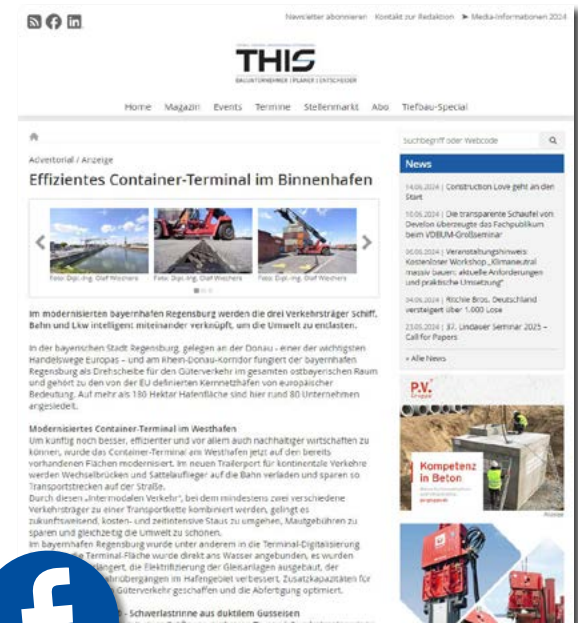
Newsletter abonnieren Kontakt zur Redaktion ➤ Media-Informationen 2024

THIS
BAUUNTERNEHMER | PLANER | ENTSCHEIDER

Home Magazin Events Termine Stellenmarkt Abo Tiefbau-Special

Advertorial / Anzeige

Effizientes Container-Terminal im Binnenhafen

Foto: Dipl.-Ing. Olaf Weichers Foto: Dipl.-Ing. Olaf Weichers Foto: Dipl.-Ing. Olaf Weichers

Im modernisierten bayernhafen Regensburg werden die drei Verkehrsträger Schiff, Bahn und Lkw intelligent miteinander verknüpft, um die Umwelt zu entlasten.

In der bayerischen Stadt Regensburg, gelegen an der Donau - einer der wichtigsten Handelswege Europas – und am Rhein-Donau-Korridor fungiert der bayernhafen Regensburg als Drehscheibe für den Güterverkehr im gesamten ostbayerischen Raum und gehört zu den von der EU definierten Kernnetzhäfen von europäischer Bedeutung. Auf mehr als 180 Hektar Hafenfläche sind hier rund 80 Unternehmen angesiedelt.

Modernisiertes Container-Terminal im Westhafen
Um künftig noch besser, effizienter und vor allem auch nachhaltiger wirtschaften zu können, wurde das Container-Terminal am Westhafen jetzt auf den bereits vorhandenen Flächen modernisiert. Im neuen Trailerport für kontinentale Verkehre werden Wechselbrücken und Sattelauflieger auf die Bahn verladen und sparen so Transportstrecken auf der Straße.
Durch diesen „Intermodalen Verkehr", bei dem mindestens zwei verschiedene Verkehrsträger zu einer Transportkette kombiniert werden, gelingt es zukunftsweisend, kosten- und zeitintensive Staus zu umgehen, Mautgebühren zu sparen und gleichzeitig die Umwelt zu schonen.
Im bayernhafen Regensburg wurde unter anderem in die Terminal-Digitalisierung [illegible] Terminal-Fläche wurde direkt ans Wasser angebunden, es wurden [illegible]ängert, die Elektrifizierung der Gleisanlagen ausgebaut, der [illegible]hübergängen im Hafengebiet verbessert. Zusatzkapazitäten für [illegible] Güterverkehr geschaffen und die Abfertigung optimiert.

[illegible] Schwerlastrinne aus duktilem Gusseisen

Suchbegriff oder Webcode

News

14.06.2024 | Construction Love geht an den Start

10.06.2024 | Die transparente Schaufel von Develon überzeugte das Fachpublikum beim VDBUM-Großseminar

06.06.2024 | Veranstaltungshinweis: Kostenloser Workshop „Klimaneutral massiv bauen: aktuelle Anforderungen und praktische Umsetzung"

04.06.2024 | Ritchie Bros. Deutschland versteigert über 1.000 Lose

23.05.2024 | 37. Lindauer Seminar 2025 – Call for Papers

» Alle News

P.V. Gruppe
Kompetenz in Beton
Anzeige